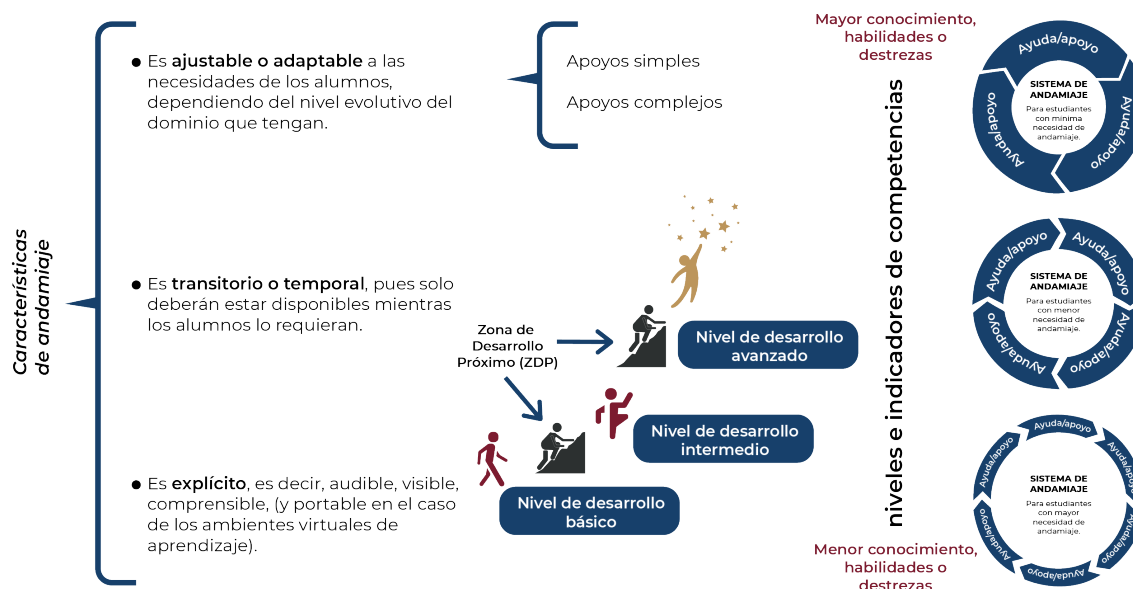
Características de andamiaje

Es **ajustable o adaptable** a las necesidades de los alumnos, dependiendo del nivel evolutivo del dominio que tengan.

Apoyos simples

Apoyos complejos

Es **transitorio o temporal**, pues solo deberán estar disponibles mientras los alumnos lo requieran.

Es **explícito**, es decir, audible, visible, comprensible, (y portable en el caso de los ambientes virtuales de aprendizaje).

Zona de Desarrollo Próximo (ZDP)

Nivel de desarrollo avanzado

Nivel de desarrollo intermedio

Nivel de desarrollo básico

niveles e indicadores de competencias

Mayor conocimiento, habilidades o destrezas

Ayuda/apoyo

Ayuda/apoyo

Ayuda/apoyo

SISTEMA DE ANDAMIAJE

Para estudiantes con mínima necesidad de andamiaje.

Ayuda/apoyo

Ayuda/apoyo

Ayuda/apoyo

Ayuda/apoyo

SISTEMA DE ANDAMIAJE

Para estudiantes con menor necesidad de andamiaje.

Ayuda/apoyo

Ayuda/apoyo

Ayuda/apoyo

Ayuda/apoyo

Ayuda/apoyo

Ayuda/apoyo

Ayuda/apoyo

SISTEMA DE ANDAMIAJE

Para estudiantes con mayor necesidad de andamiaje.

Menor conocimiento, habilidades o destrezas